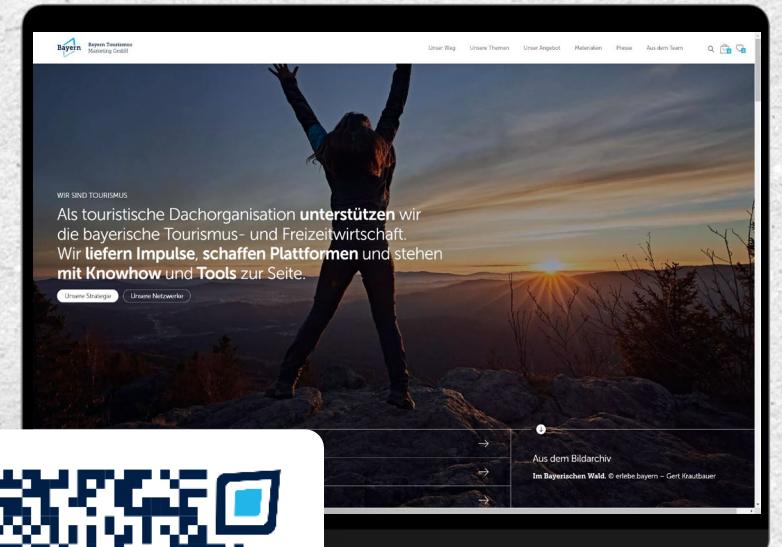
Bayern Bayern Tourismus Marketing GmbH

Unser Weg Unsere Themen Unser Angebot Materialien Presse Aus dem Team

WIR SIND TOURISMUS

Als touristische Dachorganisation unterstützen wir die bayerische Tourismus- und Freizeitwirtschaft. Wir liefern Impulse, schaffen Plattformen und stehen mit Knowhow und Tools zur Seite.

Unsere Strategie Unsere Netzwerke

Aus dem Bildarchiv

Im Bayerischen Wald. © erlebe.bayern – Gert Krautbauer